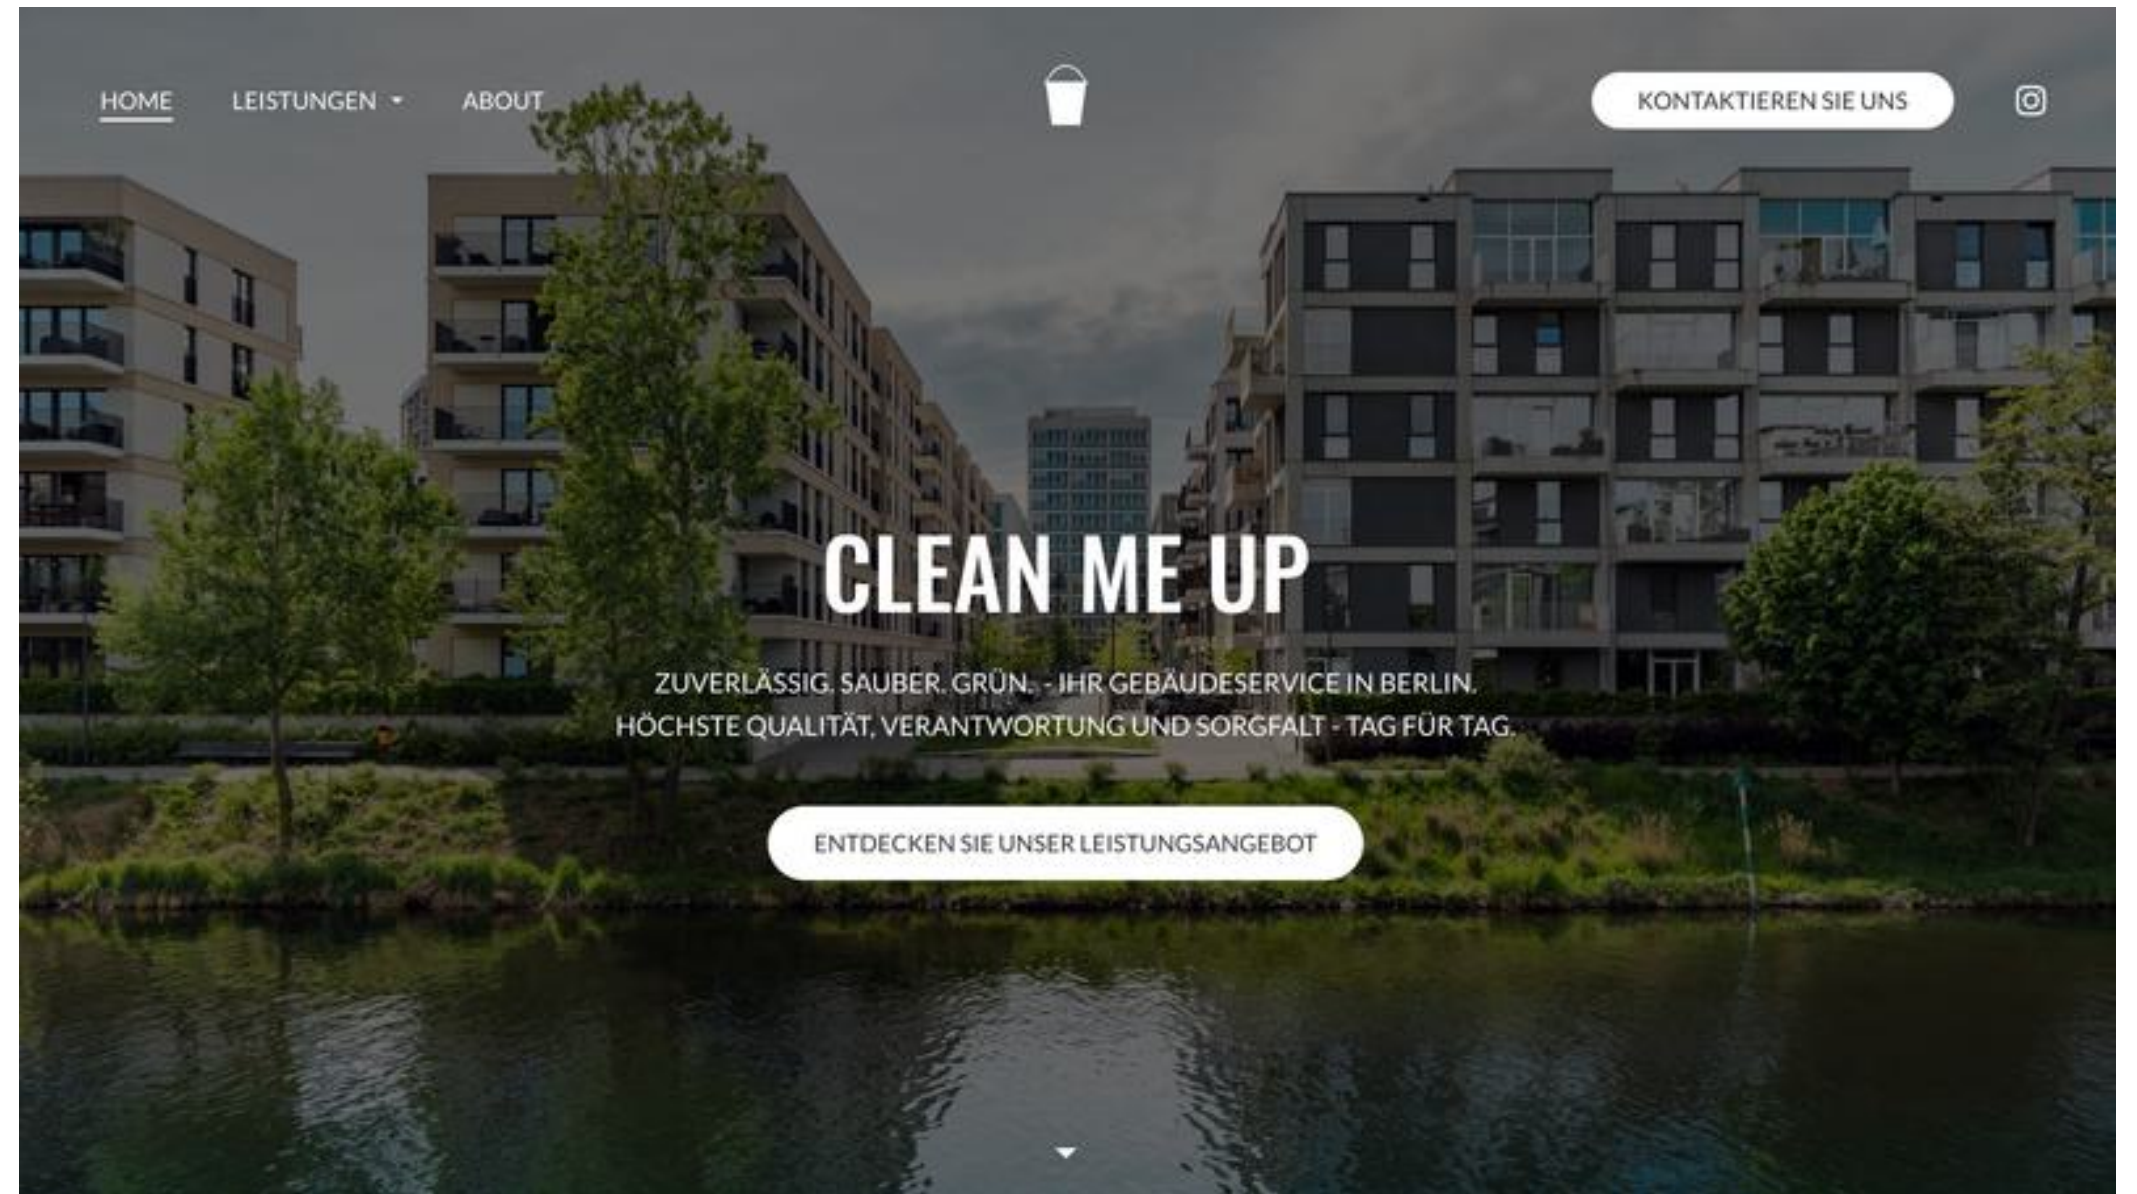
HOME LEISTUNGEN ABOUT

KONTAKTIEREN SIE UNS

CLEAN ME UP

ZUVERLÄSSIG. SAUBER. GRÜN. - IHR GEBÄUDESERVICE IN BERLIN.
HÖCHSTE QUALITÄT, VERANTWORTUNG UND SORGFALT - TAG FÜR TAG.

ENTDECKEN SIE UNSER LEISTUNGSANGEBOT